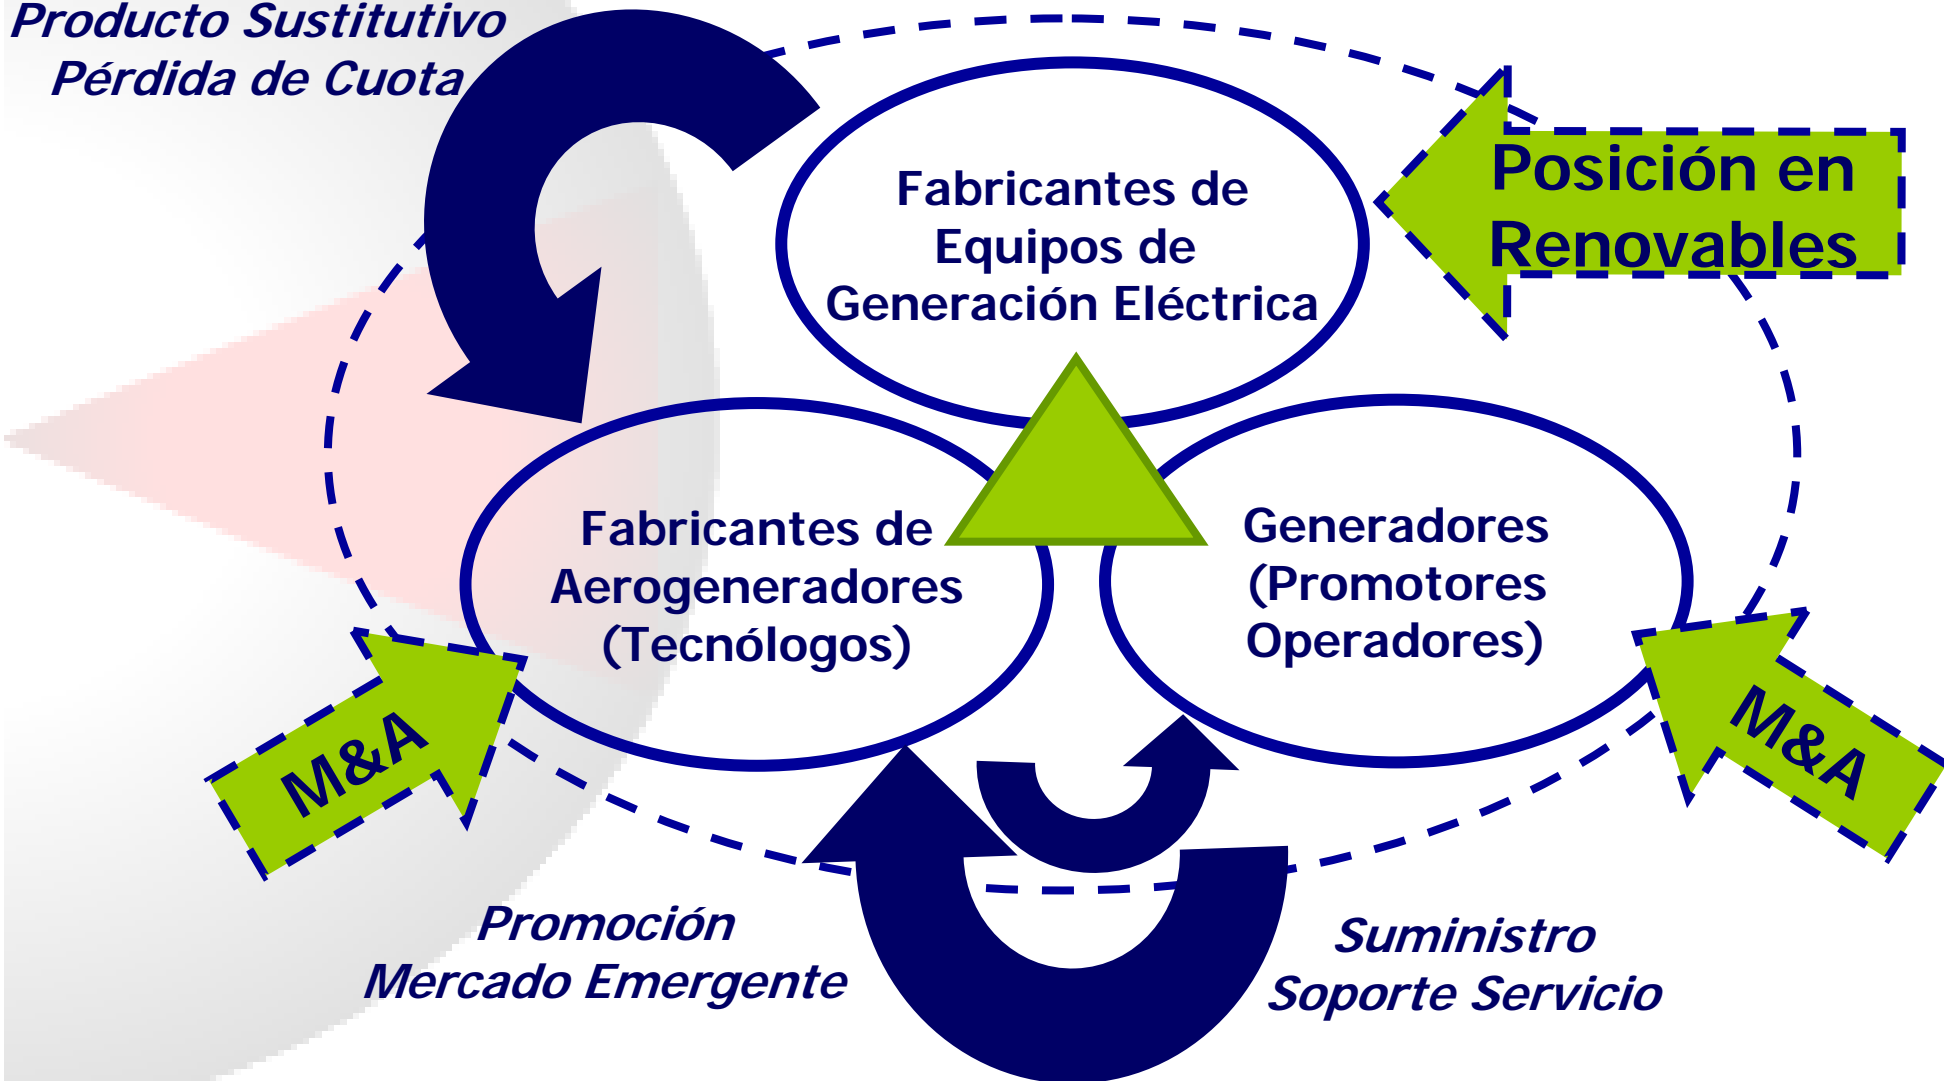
Producto Sustitutivo
Pérdida de Cuota

Fabricantes de Equipos de Generación Eléctrica

Posición en Renovables

Fabricantes de Aerogeneradores (Tecnólogos)

Generadores (Promotores Operadores)

M&A

M&A

Promoción
Mercado Emergente

Suministro
Soporte Servicio